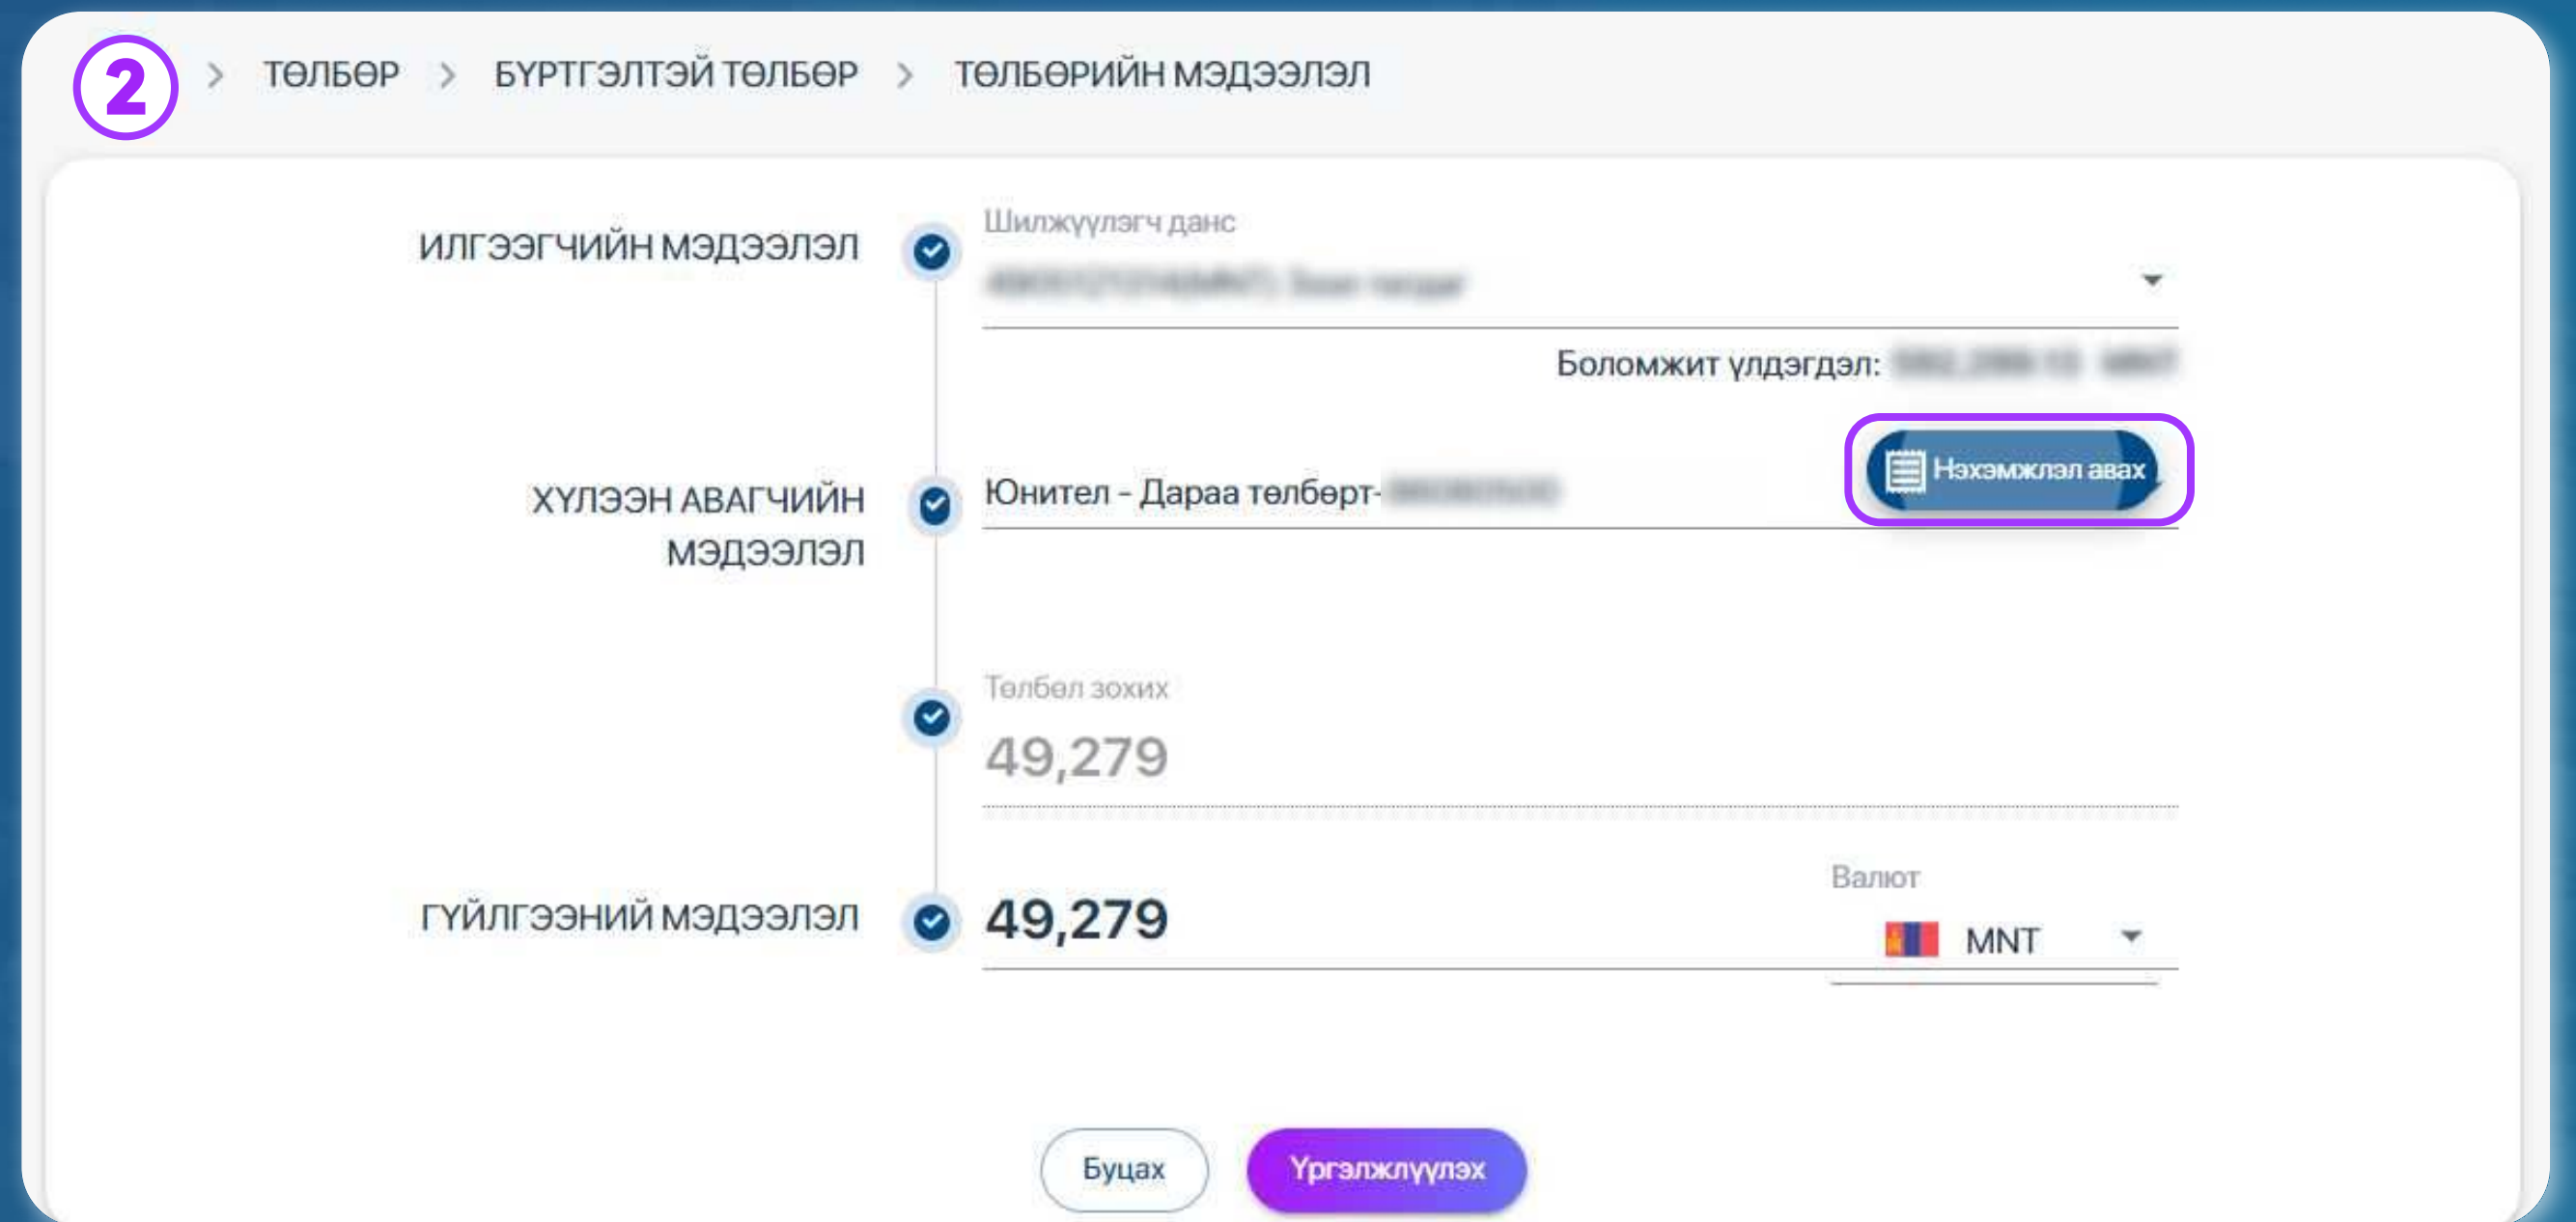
2 > ТӨЛБӨР > БҮРТГЭЛТЭЙ ТӨЛБӨР > ТӨЛБӨРИЙН МЭДЭЭЛЭЛ

ИЛГЭЭГЧИЙН МЭДЭЭЛЭЛ

Шилжүүлэгч данс
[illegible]

Боломжит үлдэгдэл: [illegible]

ХҮЛЭЭН АВАГЧИЙН МЭДЭЭЛЭЛ

Юнител - Дараа төлбөрт-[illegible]

Нэхэмжлэл авах

Төлбөл зохих
49,279

ГҮЙЛГЭЭНИЙ МЭДЭЭЛЭЛ

49,279

Валют
MNT

Буцах

Үргэлжлүүлэх